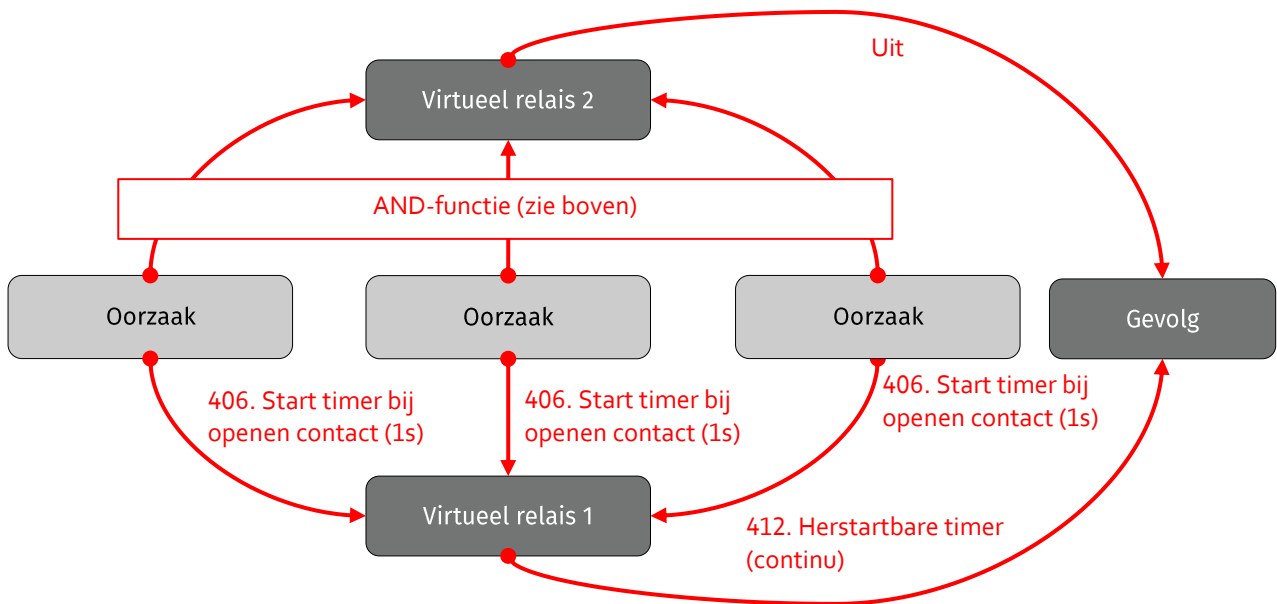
Uit

Virtueel relais 2

AND-functie (zie boven)

Oorzaak

Oorzaak

Oorzaak

Gevolg

406. Start timer bij openen contact (1s)

406. Start timer bij openen contact (1s)

406. Start timer bij openen contact (1s)

Virtueel relais 1

412. Herstartbare timer (continu)